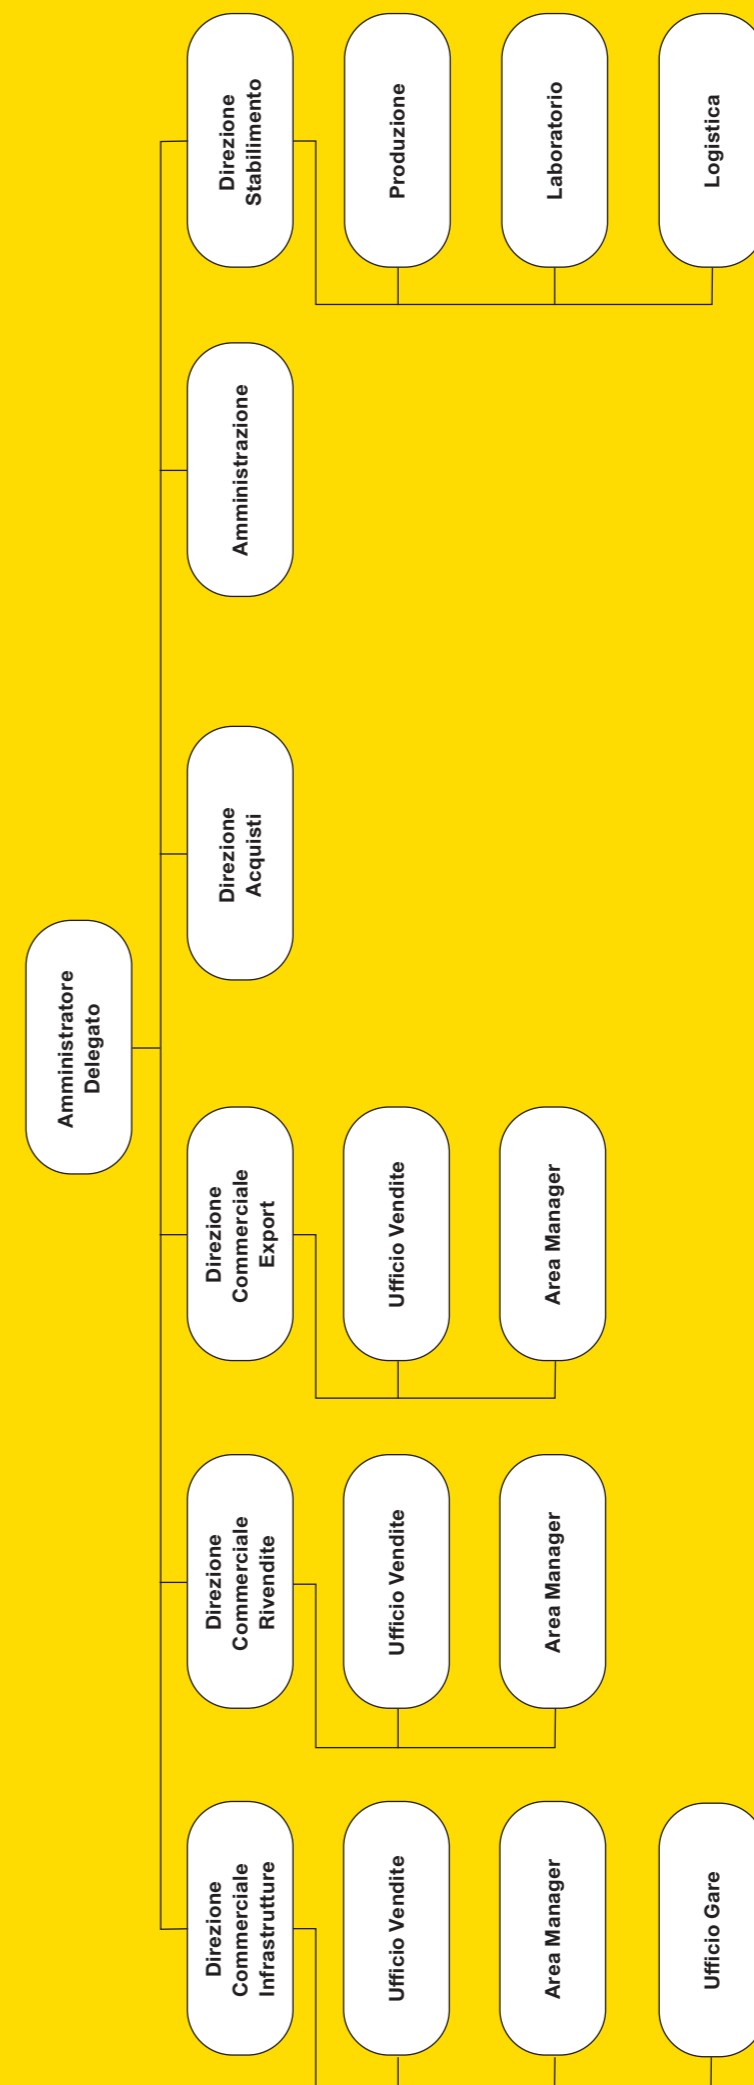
Amministratore Delegato

Direzione Commerciale Infrastrutture

Ufficio Vendite

Area Manager

Ufficio Gare

Direzione Commerciale Rivendite

Ufficio Vendite

Area Manager

Direzione Commerciale Export

Ufficio Vendite

Area Manager

Direzione Acquisti

Amministrazione

Direzione Stabilimento

Produzione

Laboratorio

Logistica